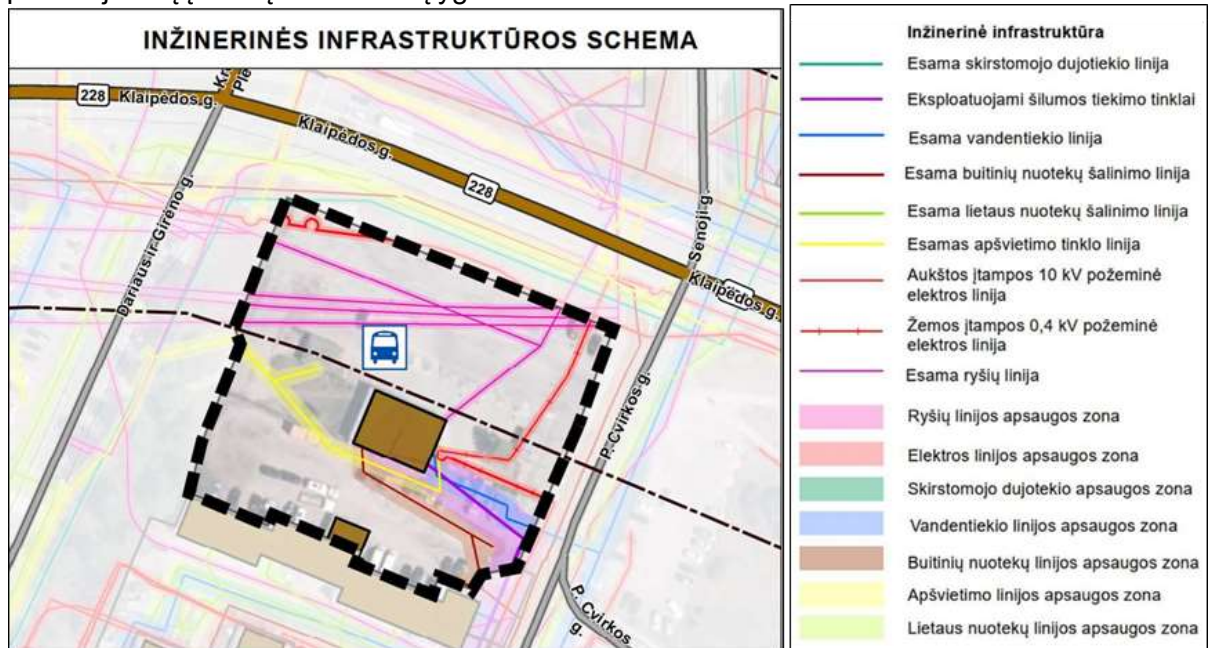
INŽINERINĖS INFRASTRUKTŪROS SCHEMA

228 Klaipėdos g.

Klaipėdos g.

228

Klaipėdos g.

Dariaus ir Girėno g.

Senoji g.

P. Cvirkos g.

P. Cvirkos g.

Inžinerinė infrastruktūra

Esama skirstomojo dujotiekio linija

Eksploatuojami šilumos tiekimo tinklai

Esama vandentiekio linija

Esama buitinių nuotekų šalinimo linija

Esama lietaus nuotekų šalinimo linija

Esamas apšvietimo tinklo linija

Aukštos įtampos 10 kV požeminė elektros linija

Žemos įtampos 0,4 kV požeminė elektros linija

Esama ryšių linija

Ryšių linijos apsaugos zona

Elektros linijos apsaugos zona

Skirstomojo dujotekio apsaugos zona

Vandentiekio linijos apsaugos zona

Buitinių nuotekų linijos apsaugos zona

Apšvietimo linijos apsaugos zona

Lietaus nuotekų linijos apsaugos zona